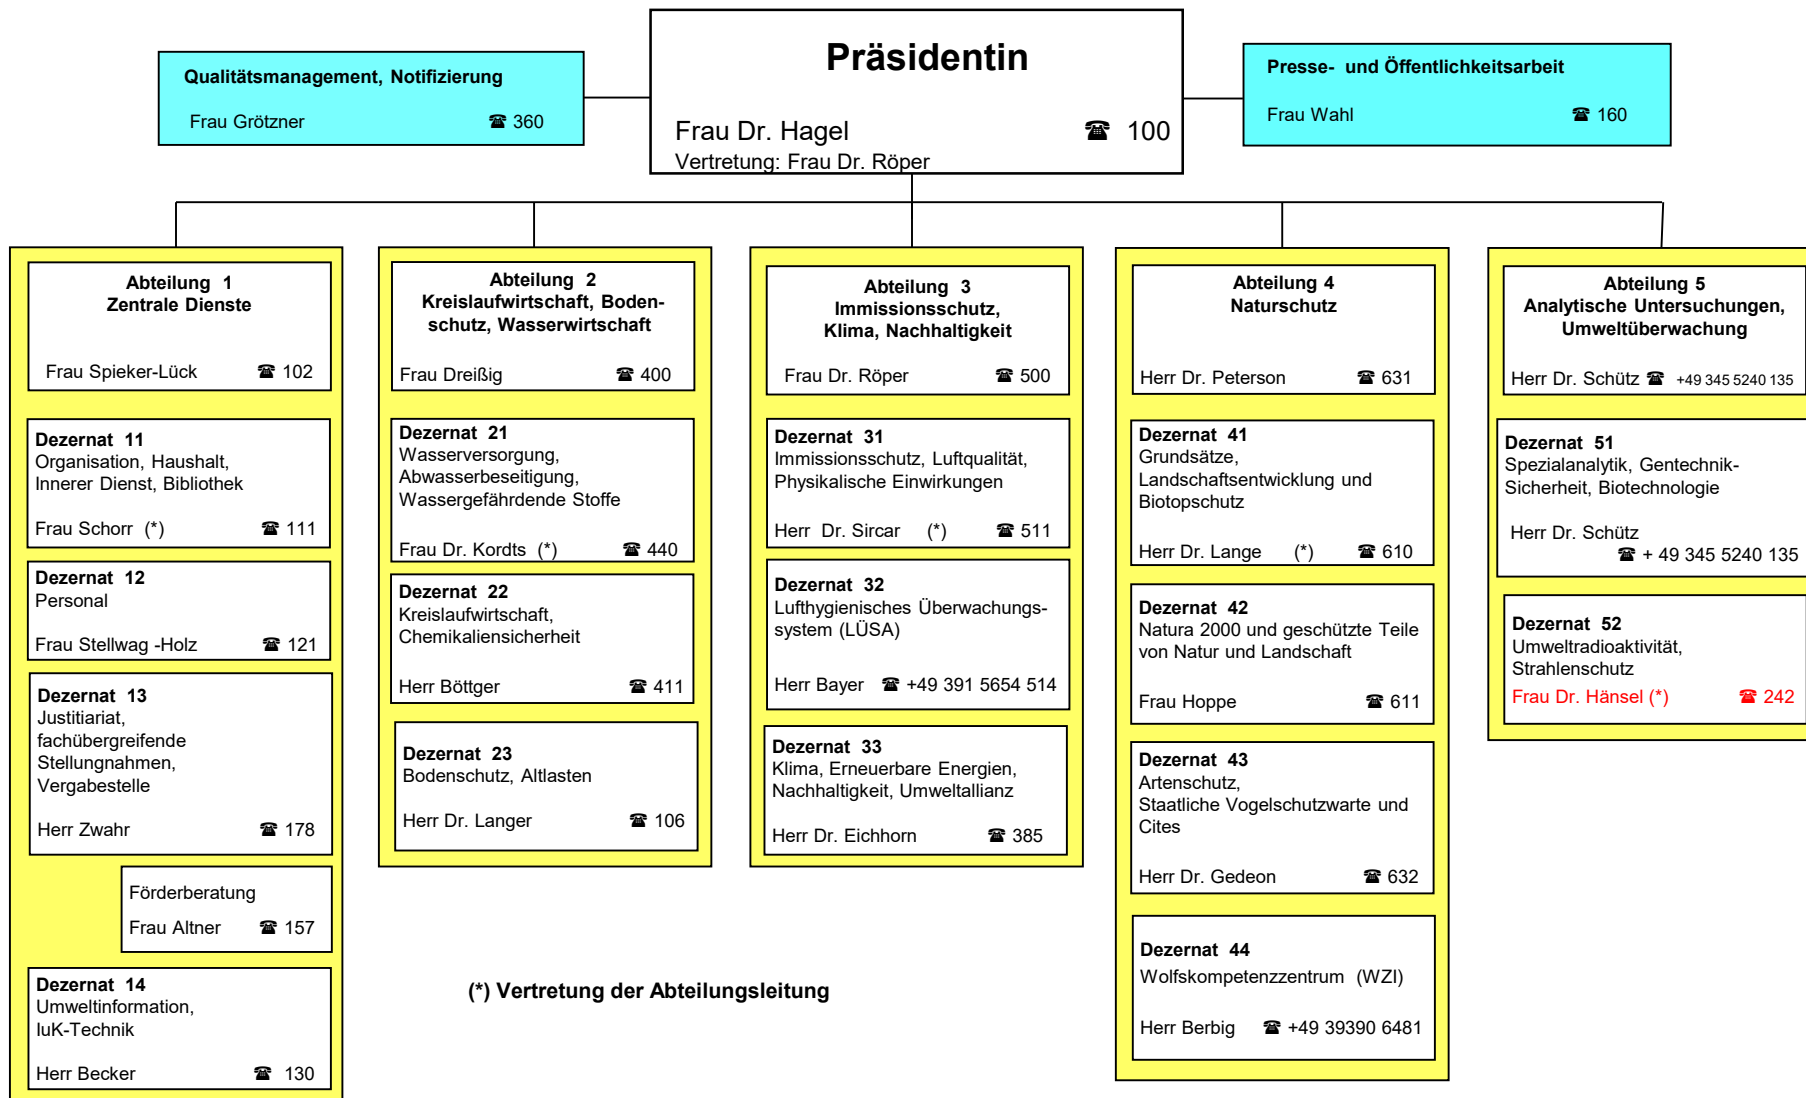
Präsidentin

Frau Dr. Hagel ☎ 100
Vertretung: Frau Dr. Röper

Qualitätsmanagement, Notifizierung
Frau Grötzner ☎ 360

Presse- und Öffentlichkeitsarbeit
Frau Wahl ☎ 160

Abteilung 1
Zentrale Dienste
Frau Spieker-Lück ☎ 102

Dezernat 11
Organisation, Haushalt, Innerer Dienst, Bibliothek
Frau Schorr (*) ☎ 111

Dezernat 12
Personal
Frau Stellwag -Holz ☎ 121

Dezernat 13
Justitiariat, fachübergreifende Stellungnahmen, Vergabestelle
Herr Zwahr ☎ 178

Förderberatung
Frau Altner ☎ 157

Dezernat 14
Umweltinformation, IuK-Technik
Herr Becker ☎ 130

Abteilung 2
Kreislaufwirtschaft, Bodenschutz, Wasserwirtschaft
Frau Dreißig ☎ 400

Dezernat 21
Wasserversorgung, Abwasserbeseitigung, Wassergefährdende Stoffe
Frau Dr. Kordts (*) ☎ 440

Dezernat 22
Kreislaufwirtschaft, Chemikaliensicherheit
Herr Böttger ☎ 411

Dezernat 23
Bodenschutz, Altlasten
Herr Dr. Langer ☎ 106

Abteilung 3
Immissionsschutz, Klima, Nachhaltigkeit
Frau Dr. Röper ☎ 500

Dezernat 31
Immissionsschutz, Luftqualität, Physikalische Einwirkungen
Herr Dr. Sircar (*) ☎ 511

Dezernat 32
Lufthygienisches Überwachungssystem (LÜSA)
Herr Bayer ☎ +49 391 5654 514

Dezernat 33
Klima, Erneuerbare Energien, Nachhaltigkeit, Umweltallianz
Herr Dr. Eichhorn ☎ 385

Abteilung 4
Naturschutz
Herr Dr. Peterson ☎ 631

Dezernat 41
Grundsätze, Landschaftsentwicklung und Biotopschutz
Herr Dr. Lange (*) ☎ 610

Dezernat 42
Natura 2000 und geschützte Teile von Natur und Landschaft
Frau Hoppe ☎ 611

Dezernat 43
Artenschutz, Staatliche Vogelschutzwarte und Cites
Herr Dr. Gedeon ☎ 632

Dezernat 44
Wolfskompetenzzentrum (WZI)
Herr Berbig ☎ +49 39390 6481

Abteilung 5
Analytische Untersuchungen, Umweltüberwachung
Herr Dr. Schütz ☎ +49 345 5240 135

Dezernat 51
Spezialanalytik, Gentechnik-Sicherheit, Biotechnologie
Herr Dr. Schütz
☎ + 49 345 5240 135

Dezernat 52
Umweltradioaktivität, Strahlenschutz
Frau Dr. Hänsel (*) ☎ 242

(*) Vertretung der Abteilungsleitung